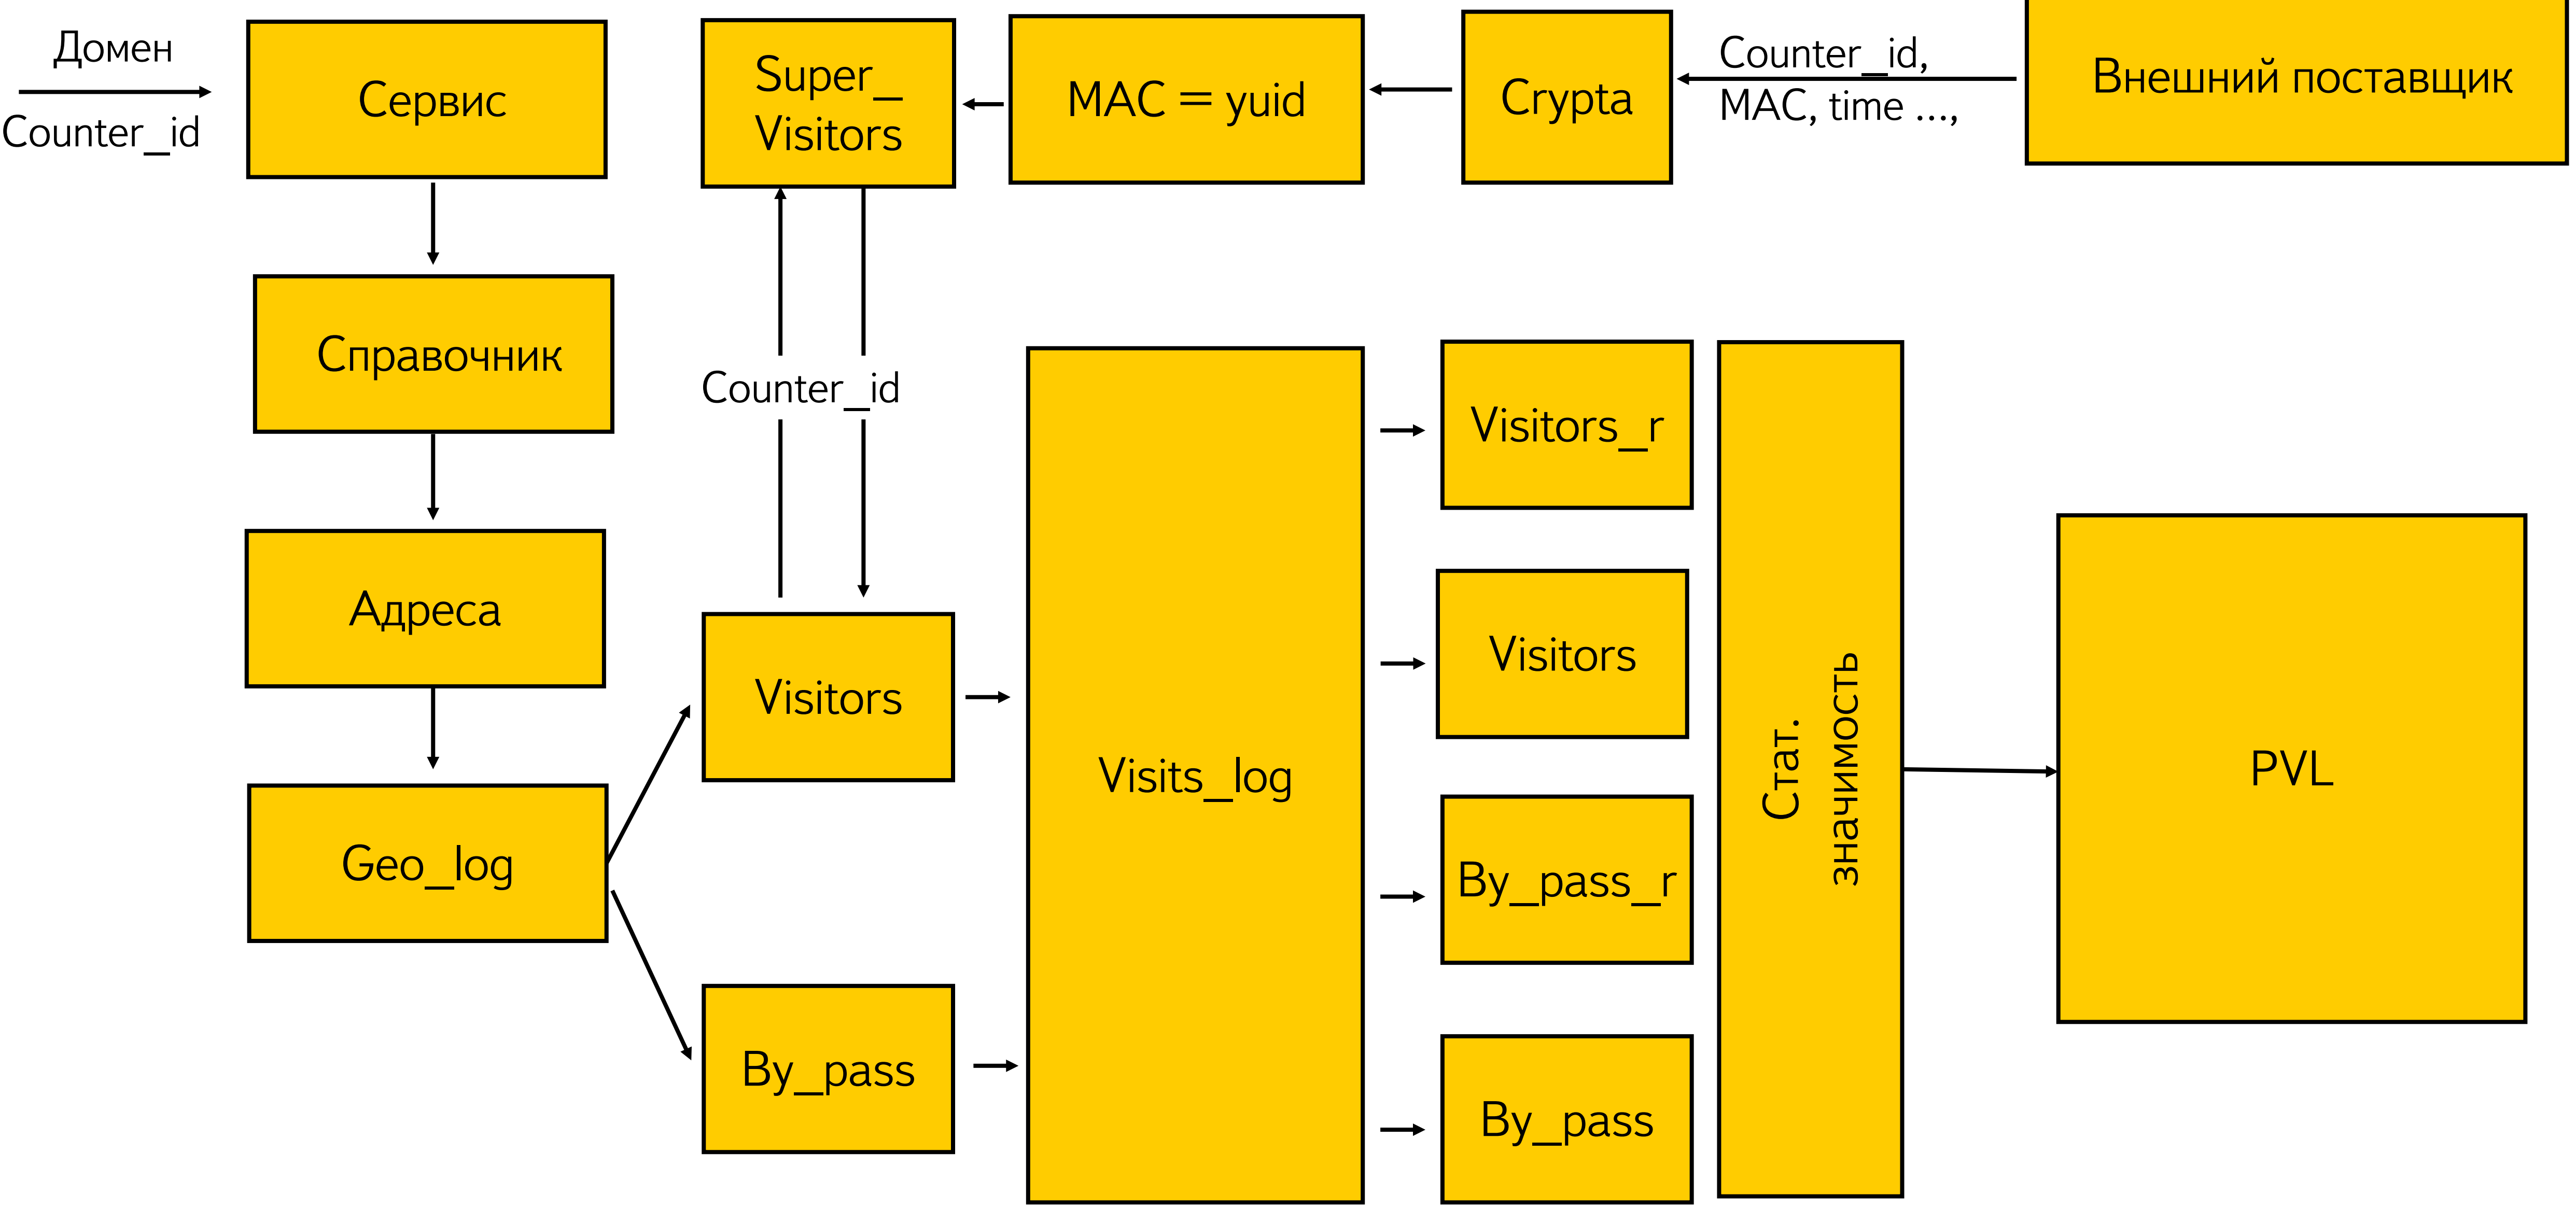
Домен

Counter_id

Сервис

Super_ Visitors

MAC = yuid

Crypta

Counter_id, MAC, time ...,

Внешний поставщик

Справочник

Counter_id

Адреса

Visitors

Visits_log

Visitors_r

Visitors

By_pass_r

By_pass

Стат. значимость

PVL

Geo_log

By_pass